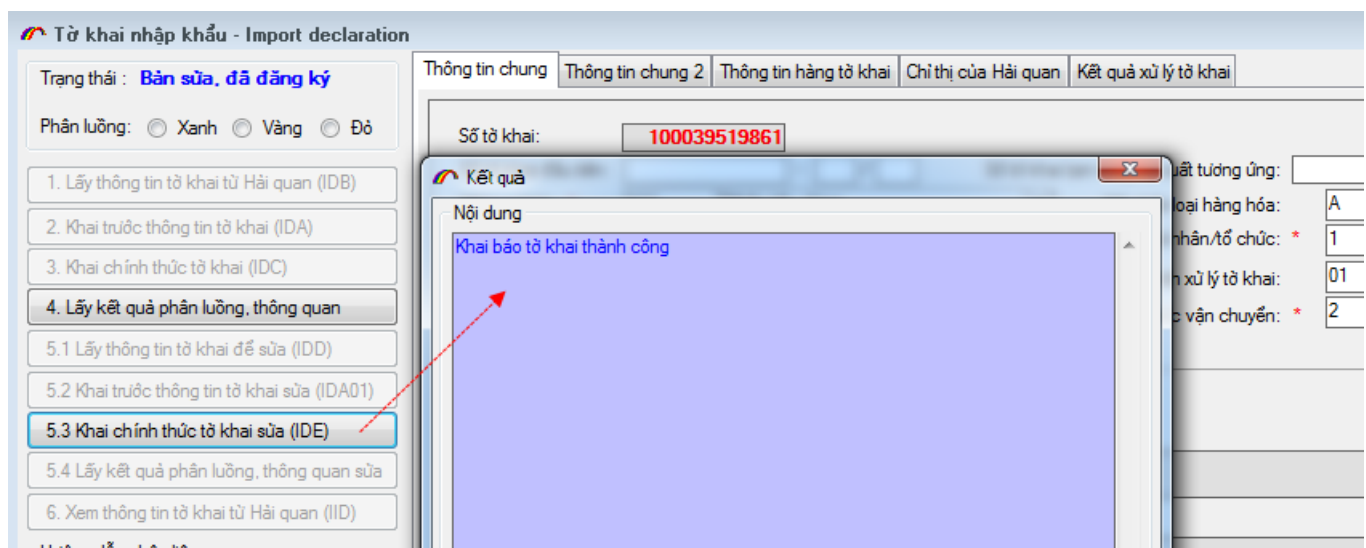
Tờ khai nhập khẩu - Import declaration

Trạng thái : Bản sửa, đã đăng ký

Phân luồng: Xanh Vàng Đỏ

1. Lấy thông tin tờ khai từ Hải quan (IDB)

2. Khai trước thông tin tờ khai (IDA)

3. Khai chính thức tờ khai (IDC)

4. Lấy kết quả phân luồng, thông quan

5.1 Lấy thông tin tờ khai để sửa (IDD)

5.2 Khai trước thông tin tờ khai sửa (IDA01)

5.3 Khai chính thức tờ khai sửa (IDE)

5.4 Lấy kết quả phân luồng, thông quan sửa

6. Xem thông tin tờ khai từ Hải quan (IID)

Thông tin chung | Thông tin chung 2 | Thông tin hàng tờ khai | Chỉ thị của Hải quan | Kết quả xử lý tờ khai

Số tờ khai: 100039519861

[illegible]uất tương ứng:

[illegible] loại hàng hóa: A

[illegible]nhân/tổ chức: * 1

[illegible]n xử lý tờ khai: 01

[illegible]c vận chuyển: * 2

Kết quả

X

Nội dung

Khai báo tờ khai thành công